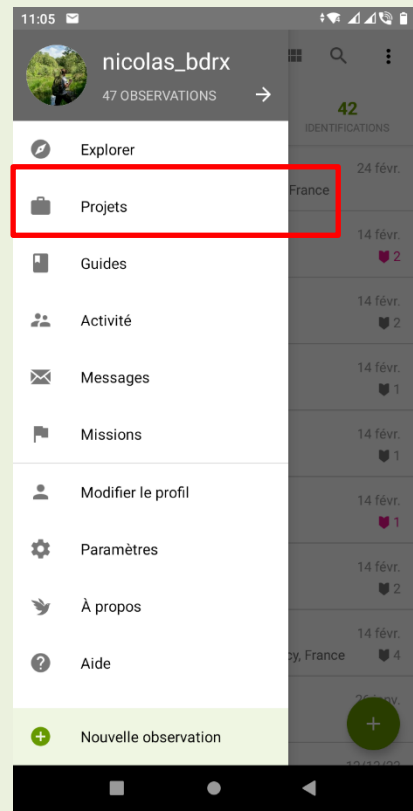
11:05

nicolas_bdrx
47 OBSERVATIONS

42
IDENTIFICATIONS

Explorer
Projets
Guides
Activité
Messages
Missions
Modifier le profil
Paramètres
À propos
Aide
Nouvelle observation

24 févr.
France
14 févr.
2
14 févr.
2
14 févr.
1
14 févr.
1
14 févr.
1
14 févr.
2
14 févr.
cy, France
4
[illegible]